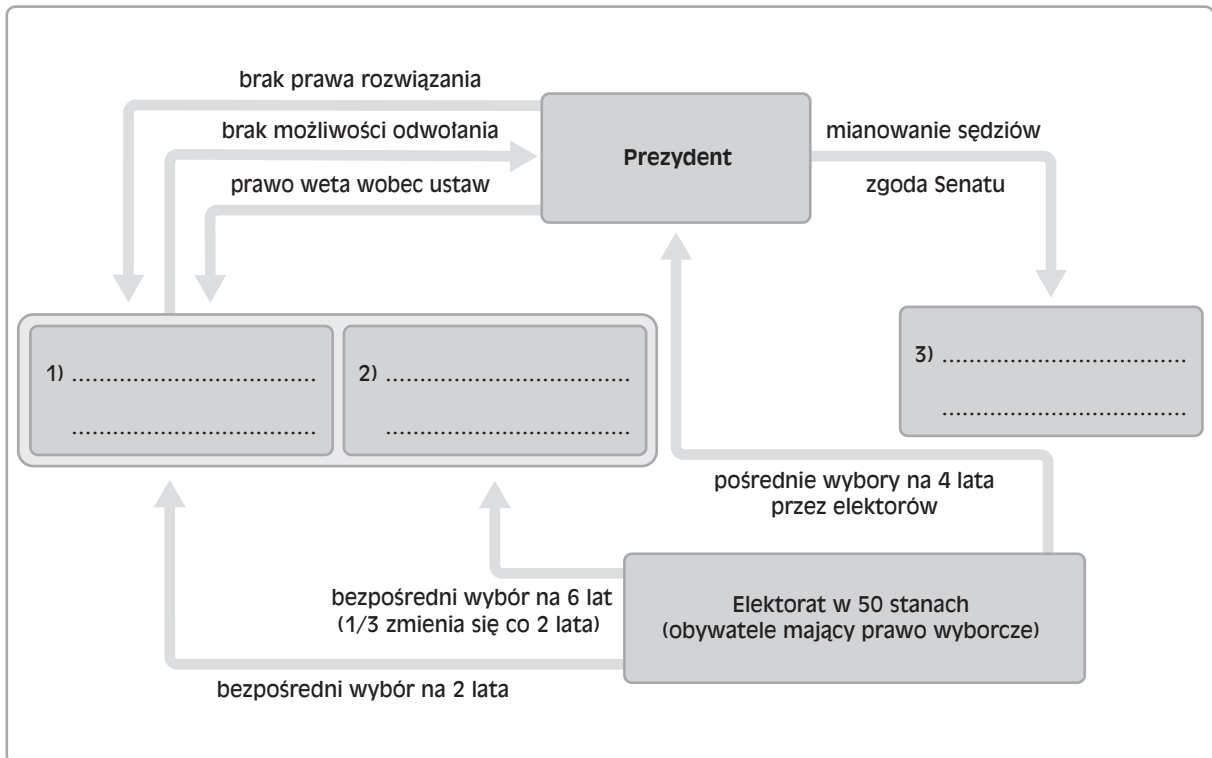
brak prawa rozwiązania

brak możliwości odwołania

prawo weta wobec ustaw

Prezydent

mianowanie sędziów

zgoda Senatu

1) ....................................
....................................

2) ....................................
....................................

3) ....................................
....................................

pośrednie wybory na 4 lata przez elektorów

bezpośredni wybór na 6 lat (1/3 zmienia się co 2 lata)

Elektorat w 50 stanach (obywatele mający prawo wyborcze)

bezpośredni wybór na 2 lata